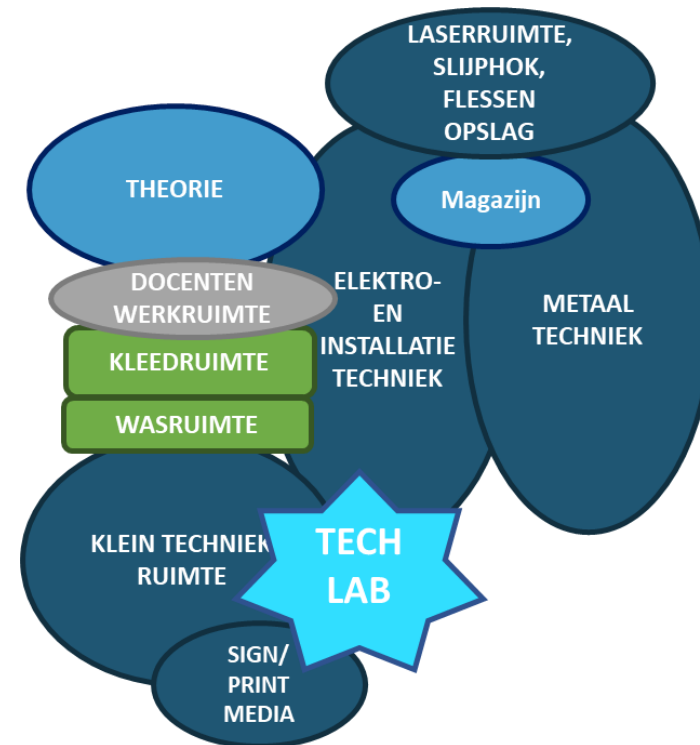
LASERRUIMTE, SLIJPHOK, FLESSEN OPSLAG

THEORIE

Magazijn

DOCENTEN WERKRUIMTE

ELEKTRO- EN INSTALLATIE TECHNIEK

METAAL TECHNIEK

KLEEDRUIMTE

WASRUIMTE

KLEIN TECHNIEK RUIMTE

TECH LAB

SIGN/ PRINT MEDIA